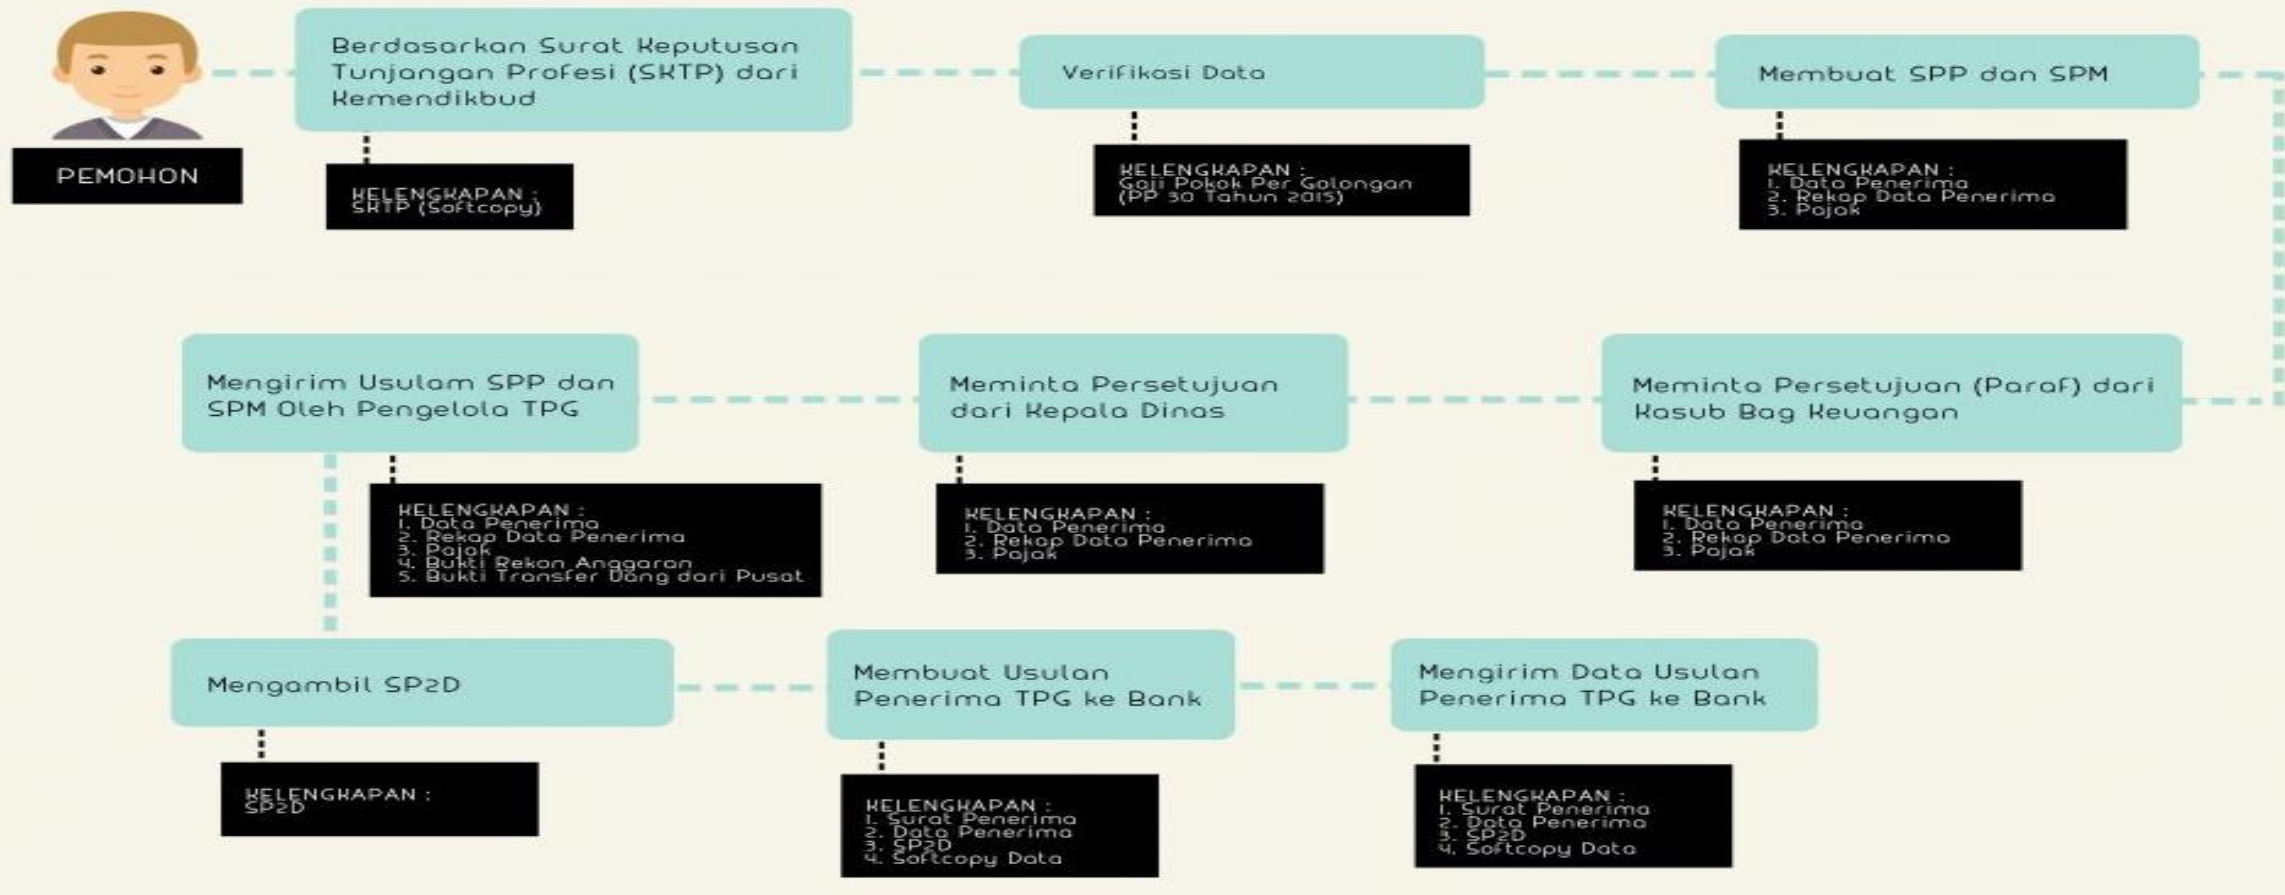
PEMOHON

Berdasarkan Surat Keputusan Tunjangan Profesi (SKTP) dari Kemendikbud

KELENGKAPAN :
SKTP (Softcopy)

Verifikasi Data

KELENGKAPAN :
Gaji Pokok Per Golongan (PP 30 Tahun 2015)

Membuat SPP dan SPM

KELENGKAPAN :
1. Data Penerima
2. Rekap Data Penerima
3. Pajak

Meminta Persetujuan (Paraf) dari Kasub Bag Keuangan

KELENGKAPAN :
1. Data Penerima
2. Rekap Data Penerima
3. Pajak

Meminta Persetujuan dari Kepala Dinas

KELENGKAPAN :
1. Data Penerima
2. Rekap Data Penerima
3. Pajak

Mengirim Usulam SPP dan SPM Oleh Pengelola TPG

KELENGKAPAN :
1. Data Penerima
2. Rekap Data Penerima
3. Pajak
4. Bukti Rekon Anggaran
5. Bukti Transfer Uang dari Pusat

Mengambil SP2D

KELENGKAPAN :
SP2D

Membuat Usulan Penerima TPG ke Bank

KELENGKAPAN :
1. Surat Penerima
2. Data Penerima
3. SP2D
4. Softcopy Data

Mengirim Data Usulan Penerima TPG ke Bank

KELENGKAPAN :
1. Surat Penerima
2. Data Penerima
3. SP2D
4. Softcopy Data